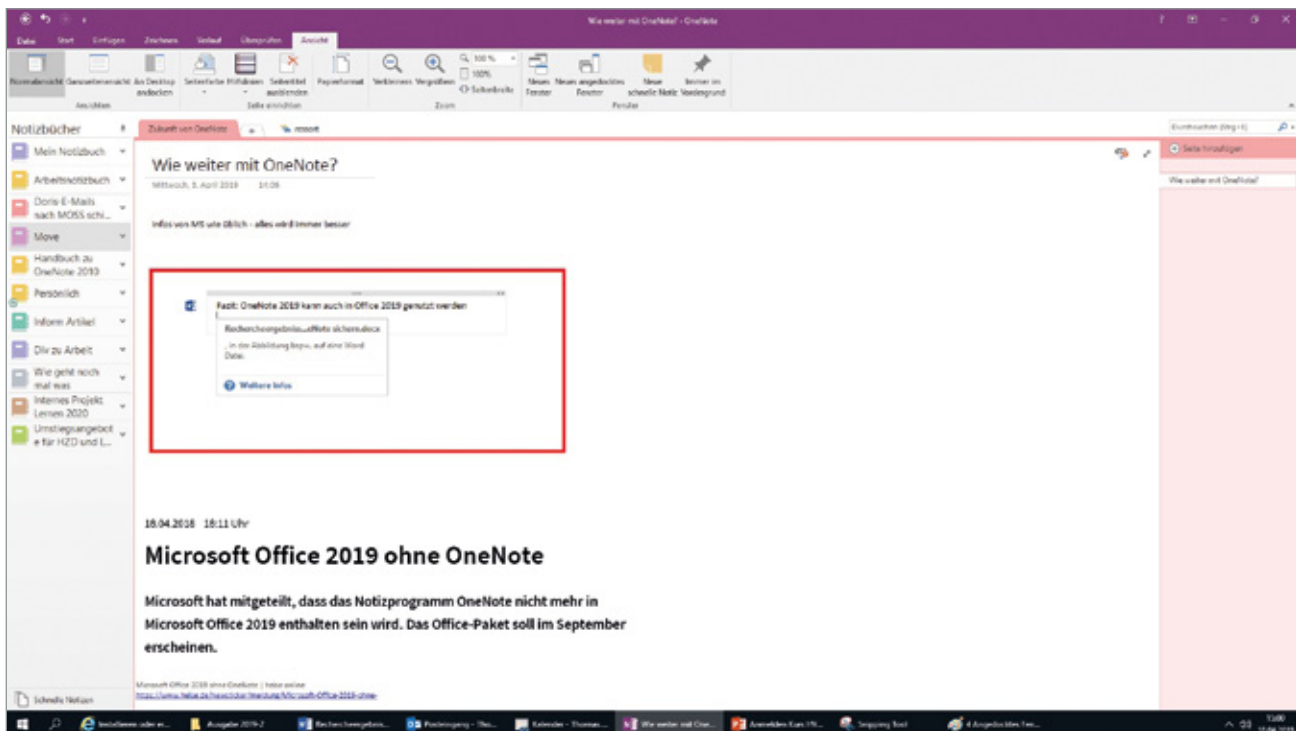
Wie weiter mit OneNote? - OneNote

Datei Start Einfügen Zeichnen Verlauf Überprüfen Ansicht

Normalansicht Ganzseitenansicht An Desktop andocken Seitenfarbe Mitführen Seitentitel ausblenden Papierformat Verkleinern Vergrößern 100 % 100% Seitenbreite Neues Fenster Neues angedocktes Fenster Neue schnelle Notiz Immer im Vordergrund

Ansichten Seite einrichten Zoom Fenster

Notizbücher

Mein Notizbuch
Arbeitsnotizbuch
Doris-E-Mails nach MOSS schi...
Move
Handbuch zu OneNote 2010
Persönlich
Inform Artikel
Div zu Arbeit
Wie geht noch mal was
Internes Projekt Lernen 2020
Umstiegsangebot e für HZD und L...

Schnelle Notizen

Zukunft von OneNote +

Wie weiter mit OneNote?
Mittwoch, 3. April 2019 14:06

Infos von MS wie üblich - alles wird immer besser

Fazit: OneNote 2019 kann auch in Office 2019 genutzt werden

Rechercheergebnis...eNote sichern.docx
... in der Abbildung bzw. auf eine Word Datei.

Weitere Infos

18.04.2018 18:11 Uhr

Microsoft Office 2019 ohne OneNote

Microsoft hat mitgeteilt, dass das Notizprogramm OneNote nicht mehr in Microsoft Office 2019 enthalten sein wird. Das Office-Paket soll im September erscheinen.

Microsoft Office 2019 ohne OneNote | heise online
https://www.heise.de/newsticker/meldung/Microsoft-Office-2019-ohne-

Durchsuchen (Strg+E)
Seite hinzufügen
Wie weiter mit OneNote?

Ausgabe 2019-2
Rechercheergebnis...
Posteingang - Tho...
Kalender - Thomas...
Wie weiter mit One...
Snipping Tool
4 Angedocktes Fen...
13:00